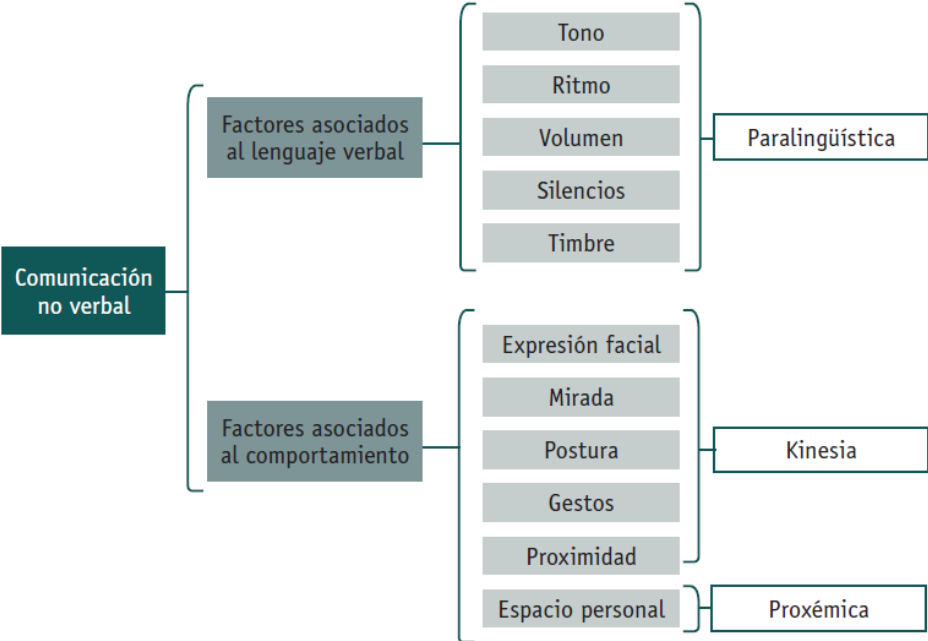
Comunicación no verbal

Factores asociados al lenguaje verbal

Tono

Ritmo

Volumen

Silencios

Timbre

Paralingüística

Factores asociados al comportamiento

Expresión facial

Mirada

Postura

Gestos

Proximidad

Kinesia

Espacio personal

Proxémica